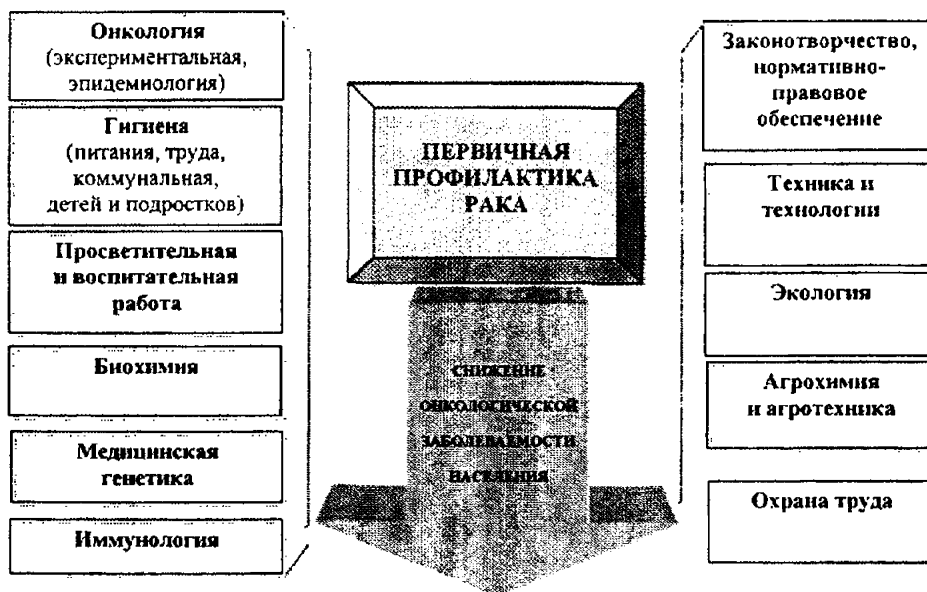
Онкология (экспериментальная, эпидемиология)

Гигиена (питания, труда, коммунальная, детей и подростков)

Просветительная и воспитательная работа

Биохимия

Медицинская генетика

Иммунология

ПЕРВИЧНАЯ ПРОФИЛАКТИКА РАКА

СНИЖЕНИЕ ОНКОЛОГИЧЕСКОЙ ЗАБОЛЕВАЕМОСТИ НАСЕЛЕНИЯ

Законотворчество, нормативно-правовое обеспечение

Техника и технологии

Экология

Агрохимия и агротехника

Охрана труда